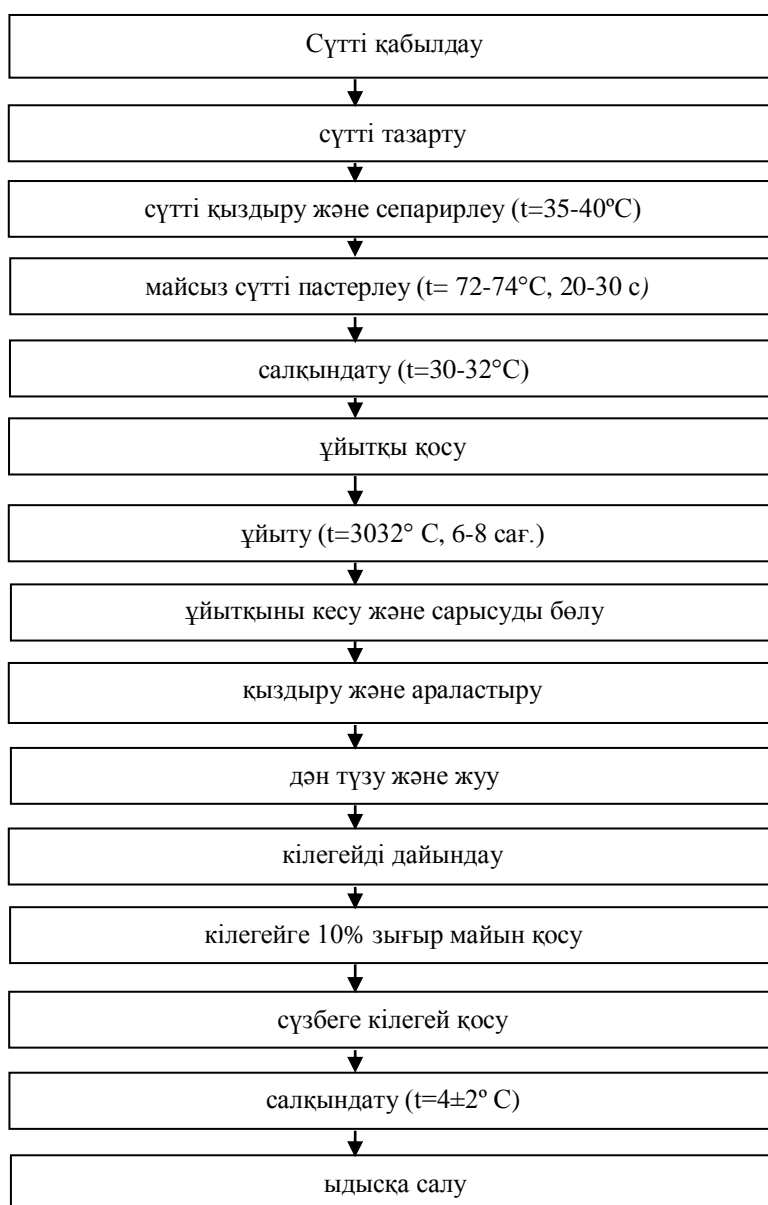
Сүтті қабылдау

сүтті тазарту

сүтті қыздыру және сепарирлеу (t=35-40ºC)

майсыз сүтті пастерлеу (t= 72-74°C, 20-30 с)

салқындату (t=30-32°C)

ұйытқы қосу

ұйыту (t=3032° C, 6-8 сағ.)

ұйытқыны кесу және сарысуды бөлу

қыздыру және араластыру

дән түзу және жуу

кілегейді дайындау

кілегейге 10% зығыр майын қосу

сүзбеге кілегей қосу

салқындату (t=4±2º C)

ыдысқа салу